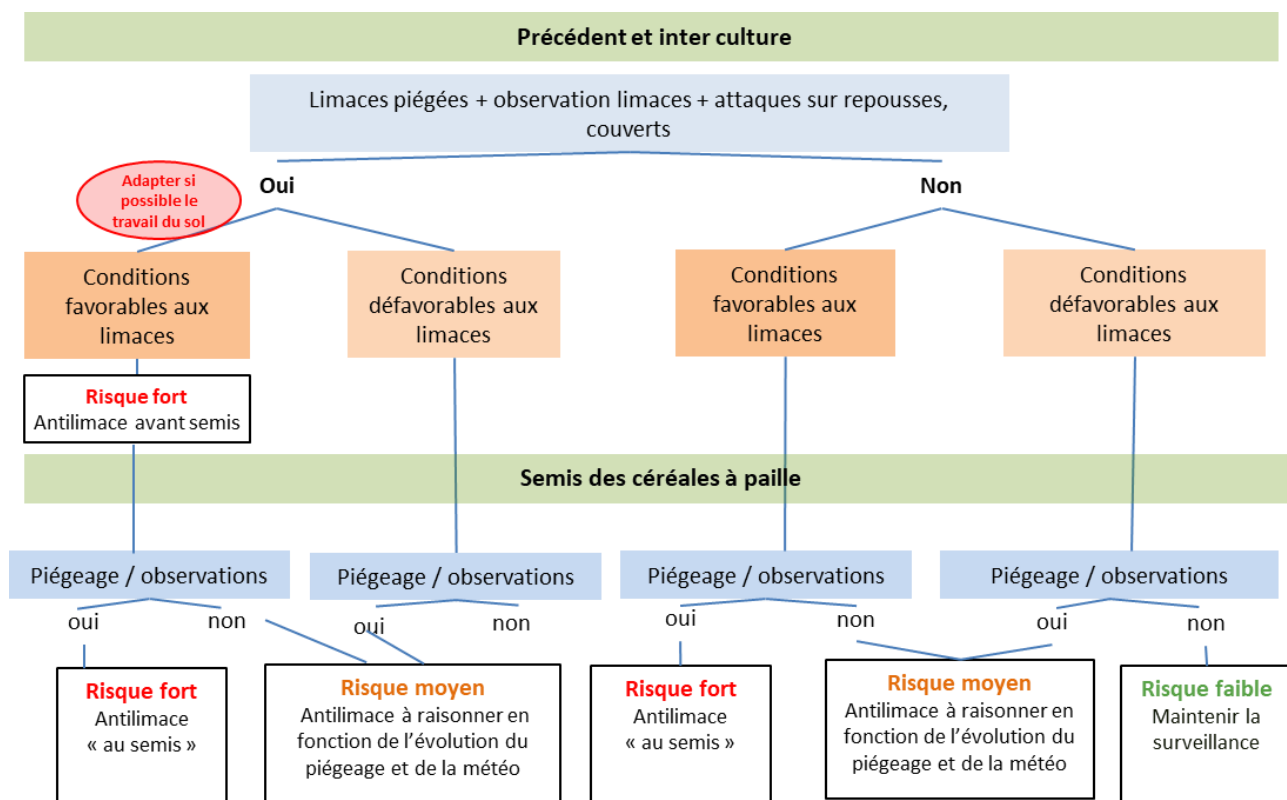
Précédent et inter culture

Limaces piégées + observation limaces + attaques sur repousses, couverts

Adapter si possible le travail du sol

Oui

Non

Conditions favorables aux limaces

Conditions défavorables aux limaces

Conditions favorables aux limaces

Conditions défavorables aux limaces

Risque fort
Antilimace avant semis

Semis des céréales à paille

Piégeage / observations

Piégeage / observations

Piégeage / observations

Piégeage / observations

oui non

oui non

oui non

oui non

Risque fort
Antilimace « au semis »

Risque moyen
Antilimace à raisonner en fonction de l'évolution du piégeage et de la météo

Risque fort
Antilimace « au semis »

Risque moyen
Antilimace à raisonner en fonction de l'évolution du piégeage et de la météo

Risque faible
Maintenir la surveillance